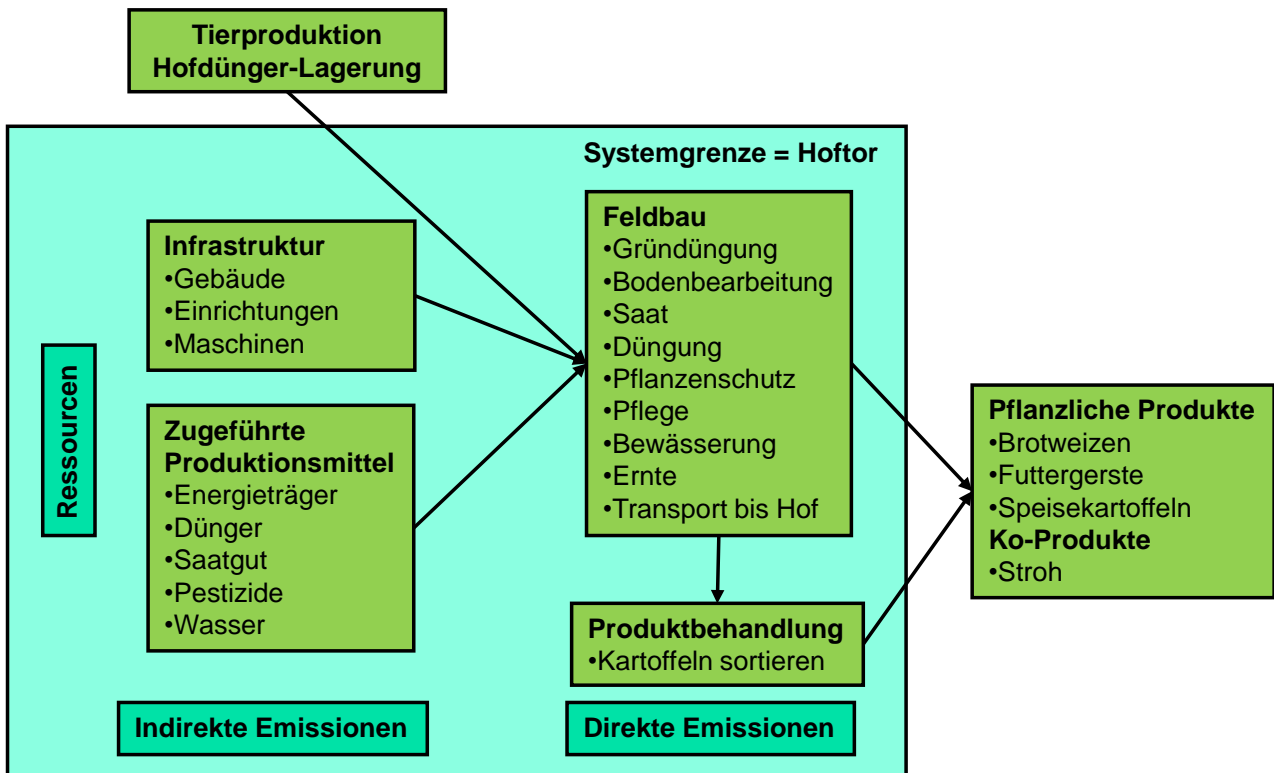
Tierproduktion
Hofdünger-Lagerung

Systemgrenze = Hoftor

Ressourcen

Infrastruktur
•Gebäude
•Einrichtungen
•Maschinen

Zugeführte Produktionsmittel
•Energieträger
•Dünger
•Saatgut
•Pestizide
•Wasser

Feldbau
•Gründüngung
•Bodenbearbeitung
•Saat
•Düngung
•Pflanzenschutz
•Pflege
•Bewässerung
•Ernte
•Transport bis Hof

Produktbehandlung
•Kartoffeln sortieren

Pflanzliche Produkte
•Brotweizen
•Futtergerste
•Speisekartoffeln
Ko-Produkte
•Stroh

Indirekte Emissionen

Direkte Emissionen